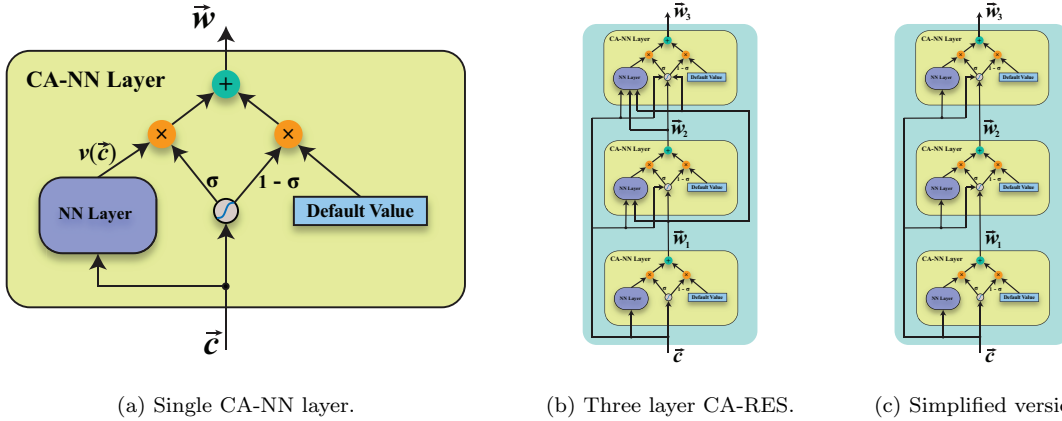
$\vec{w}$

CA-NN Layer

+

×

×

$v(\vec{c})$

σ

1 - σ

NN Layer

Default Value

$\vec{c}$

(a) Single CA-NN layer.

$\vec{w}_3$

CA-NN Layer

NN Layer

Default Value

σ

1 - σ

$\vec{w}_2$

CA-NN Layer

NN Layer

Default Value

σ

1 - σ

$\vec{w}_1$

CA-NN Layer

NN Layer

Default Value

σ

1 - σ

$\vec{c}$

(b) Three layer CA-RES.

$\vec{w}_3$

CA-NN Layer

NN Layer

Default Value

$\vec{w}_2$

CA-NN Layer

NN Layer

Default Value

σ

1 - σ

$\vec{w}_1$

CA-NN Layer

NN Layer

Default Value

$\vec{c}$

(c) Simplified versi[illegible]